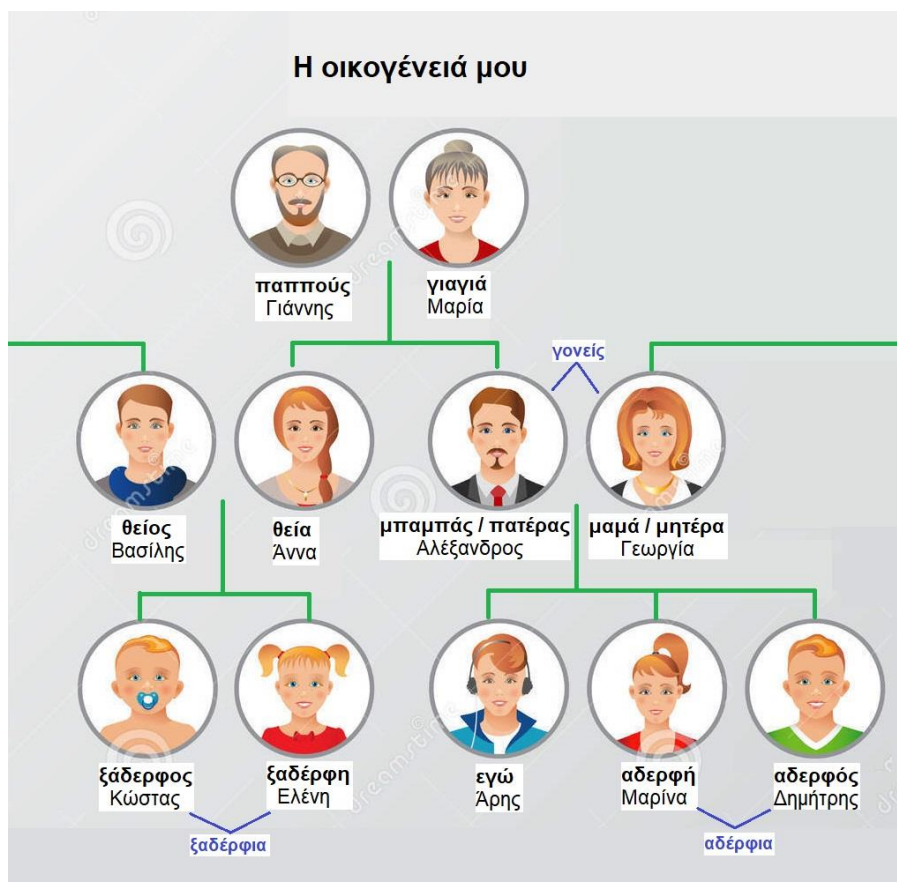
Η οικογένειά μου

παππούς
Γιάννης

γιαγιά
Μαρία

γονείς

θείος
Βασίλης

θεία
Άννα

μπαμπάς / πατέρας
Αλέξανδρος

μαμά / μητέρα
Γεωργία

ξάδερφος
Κώστας

ξαδέρφη
Ελένη

ξαδέρφια

εγώ
Άρης

αδερφή
Μαρίνα

αδερφός
Δημήτρης

αδέρφια